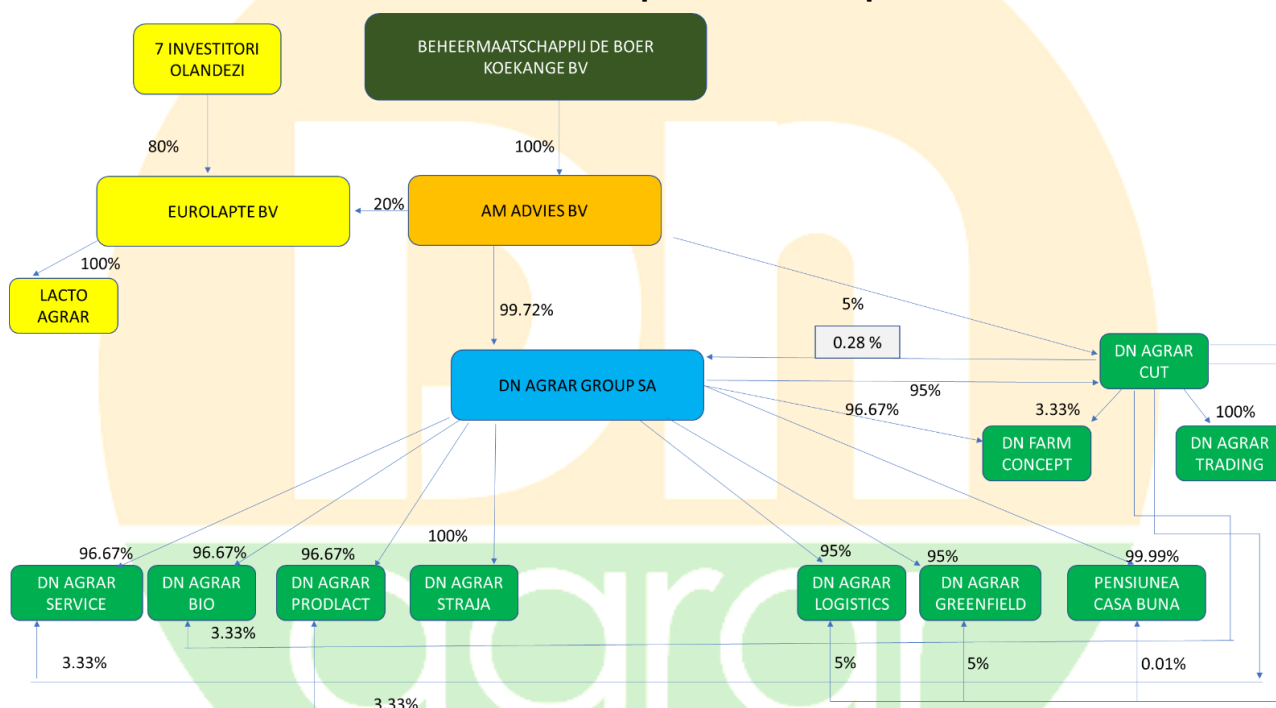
7 INVESTITORI OLANDEZI

BEHEERMAATSCHAPPIJ DE BOER KOEKANGE BV

80%

100%

EUROLAPTE BV

20%

AM ADVIES BV

100%

LACTO AGRAR

99.72%

5%

0.28 %

DN AGRAR CUT

DN AGRAR GROUP SA

95%

96.67%

3.33%

100%

DN FARM CONCEPT

DN AGRAR TRADING

100%

96.67%

96.67%

96.67%

95%

95%

99.99%

DN AGRAR SERVICE

DN AGRAR BIO

DN AGRAR PRODLACT

DN AGRAR STRAJA

DN AGRAR LOGISTICS

DN AGRAR GREENFIELD

PENSIUNEA CASA BUNA

3.33%

3.33%

5%

5%

0.01%

3.33%